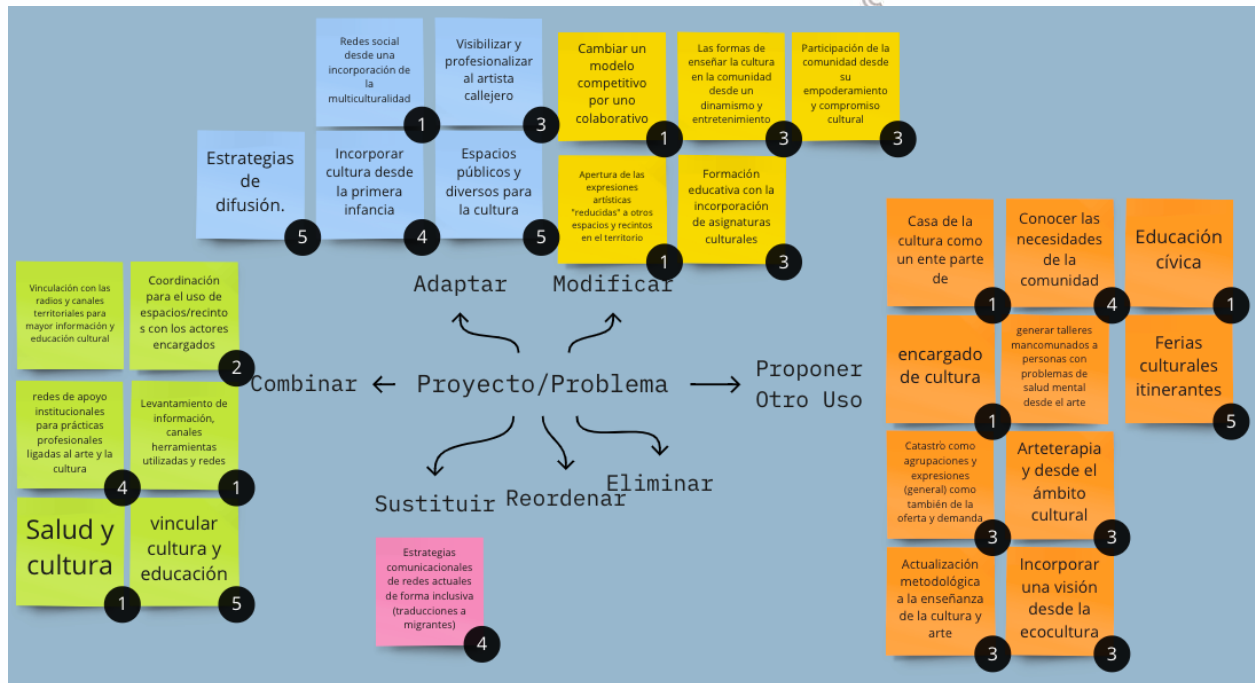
Redes social desde una incorporación de la multiculturalidad
1

Visibilizar y profesionalizar al artista callejero
3

Estrategias de difusión.
5

Incorporar cultura desde la primera infancia
4

Espacios públicos y diversos para la cultura
5

Cambiar un modelo competitivo por uno colaborativo
1

Las formas de enseñar la cultura en la comunidad desde un dinamismo y entretenimiento
3

Participación de la comunidad desde su empoderamiento y compromiso cultural
3

Apertura de las expresiones artísticas "reducidas" a otros espacios y recintos en el territorio
1

Formación educativa con la incorporación de asignaturas culturales
3

Adaptar

Modificar

Vinculación con las radios y canales territoriales para mayor información y educación cultural

Coordinación para el uso de espacios/recintos con los actores encargados
2

redes de apoyo institucionales para prácticas profesionales ligadas al arte y la cultura
4

Levantamiento de información, canales herramientas utilizadas y redes
1

Salud y cultura
1

vincular cultura y educación
5

Combinar ← Proyecto/Problema → Proponer Otro Uso

Sustituir

Reordenar

Eliminar

Estrategias comunicacionales de redes actuales de forma inclusiva (traducciones a migrantes)
4

Casa de la cultura como un ente parte de
1

Conocer las necesidades de la comunidad
4

Educación cívica
1

encargado de cultura
1

generar talleres mancomunados a personas con problemas de salud mental desde el arte

Ferias culturales itinerantes
5

Catastro como agrupaciones y expresiones (general) como también de la oferta y demanda
3

Arteterapia y desde el ámbito cultural
3

Actualización metodológica a la enseñanza de la cultura y arte
3

Incorporar una visión desde la ecocultura
3